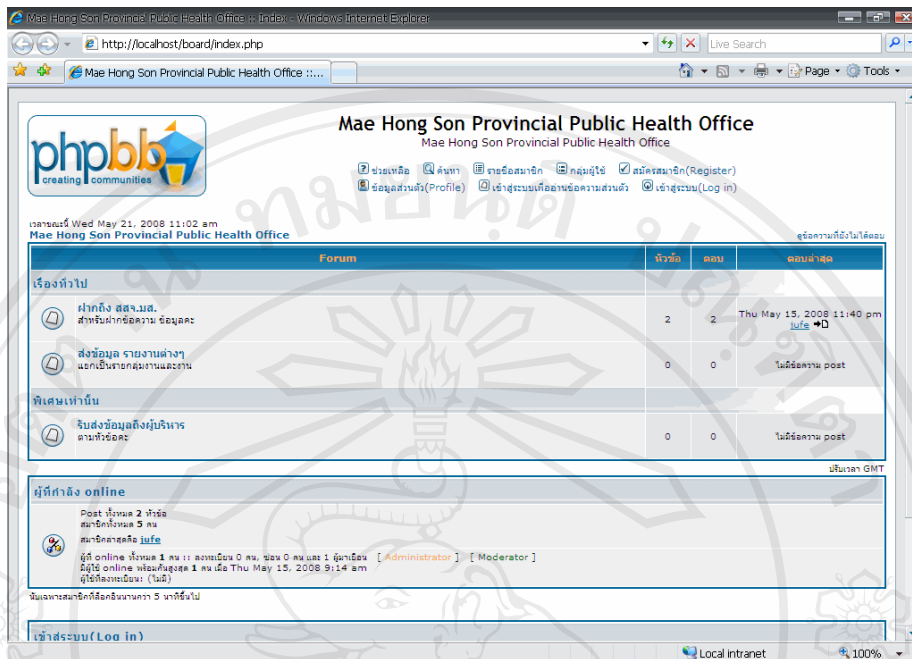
Mae Hong Son Provincial Public Health Office :: Index - Windows Internet Explorer

http://localhost/board/index.php

Live Search

Mae Hong Son Provincial Public Health Office ::...

Page ▾ Tools ▾

phpBB creating communities

Mae Hong Son Provincial Public Health Office
Mae Hong Son Provincial Public Health Office

ช่วยเหลือ ค้นหา รายชื่อสมาชิก กลุ่มผู้ใช้ สมัครสมาชิก(Register)
ข้อมูลส่วนตัว(Profile) เข้าสู่ระบบเพื่ออ่านข้อความส่วนตัว เข้าสู่ระบบ(Log in)

เวลาขณะนี้ Wed May 21, 2008 11:02 am
Mae Hong Son Provincial Public Health Office

ดูข้อความที่ยังไม่ได้ตอบ

| Forum | หัวข้อ | ตอบ | ตอบล่าสุด |
|---|---|---|---|
| เรื่องทั่วไป | | | |
| ฝากถึง สสจ.มส. สำหรับฝากข้อความ ข้อมูลคะ | 2 | 2 | Thu May 15, 2008 11:40 pm jufe |
| ส่งข้อมูล รายงานต่างๆ แยกเป็นรายกลุ่มงานและงาน | 0 | 0 | ไม่มีข้อความ post |
| พิเศษเท่านั้น | | | |
| รับส่งข้อมูลถึงผู้บริหาร ตามหัวข้อคะ | 0 | 0 | ไม่มีข้อความ post |

ปรับเวลา GMT

ผู้ที่กำลัง online

Post ทั้งหมด 2 หัวข้อ
สมาชิกทั้งหมด 5 คน
สมาชิกล่าสุดคือ jufe

ผู้ที่ online ทั้งหมด 1 คน :: ลงทะเบียน 0 คน, ซ่อน 0 คน และ 1 ผู้มาเยือน [ Administrator ] [ Moderator ]
มีผู้ใช้ online พร้อมกันสูงสุด 1 คน เมื่อ Thu May 15, 2008 9:14 am
ผู้ใช้ที่ลงทะเบียน: (ไม่มี)

นับเฉพาะสมาชิกที่ล็อกอินนานกว่า 5 นาทีขึ้นไป

เข้าสู่ระบบ(Log in)

Local intranet
100%